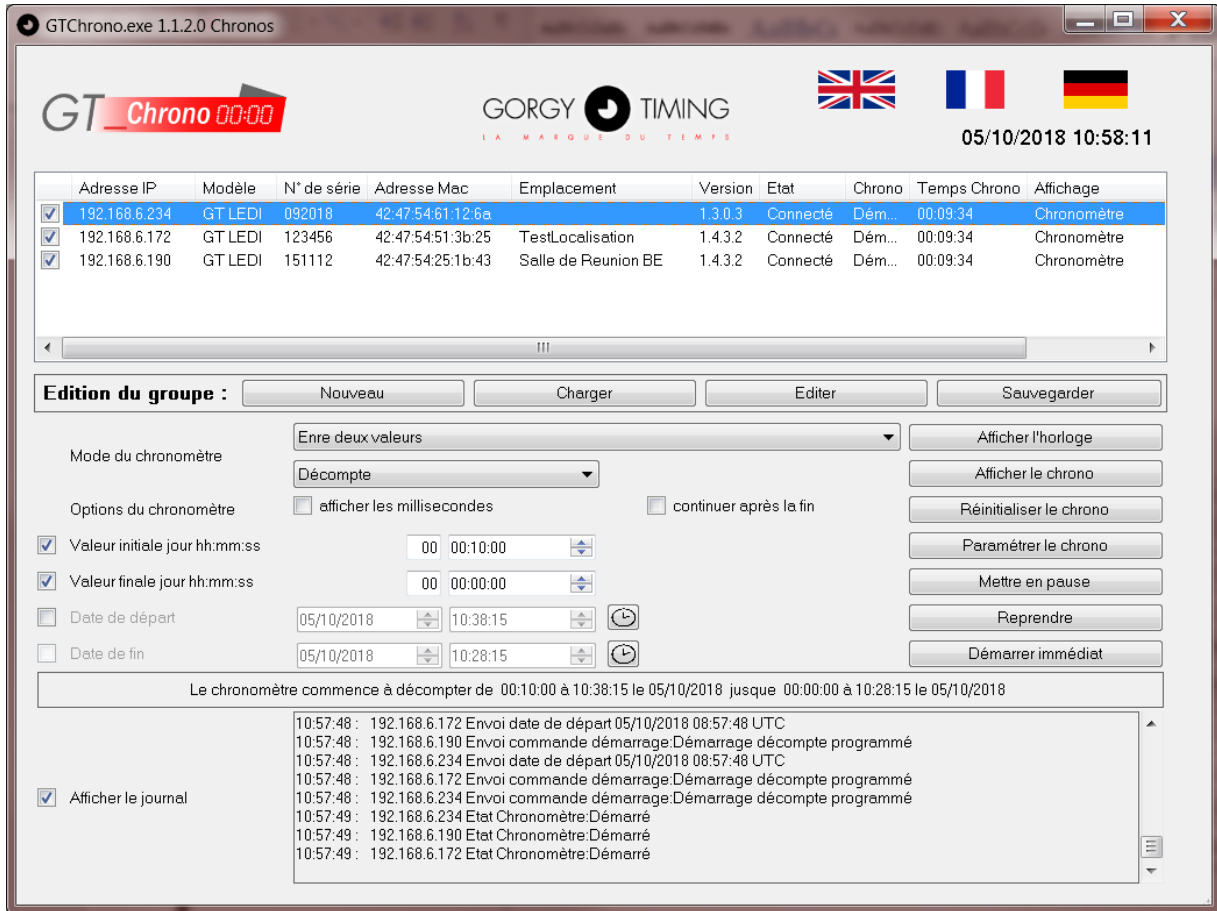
GTChrono.exe 1.1.2.0 Chronos

GT_Chrono 00:00

GORGY TIMING
LA MARQUE DU TEMPS

05/10/2018 10:58:11

| | Adresse IP | Modèle | N° de série | Adresse Mac | Emplacement | Version | Etat | Chrono | Temps Chrono | Affichage |
|---|---|---|---|---|---|---|---|---|---|---|
| ☑ | 192.168.6.234 | GT LEDI | 092018 | 42:47:54:61:12:6a | | 1.3.0.3 | Connecté | Dém... | 00:09:34 | Chronomètre |
| ☑ | 192.168.6.172 | GT LEDI | 123456 | 42:47:54:51:3b:25 | TestLocalisation | 1.4.3.2 | Connecté | Dém... | 00:09:34 | Chronomètre |
| ☑ | 192.168.6.190 | GT LEDI | 151112 | 42:47:54:25:1b:43 | Salle de Reunion BE | 1.4.3.2 | Connecté | Dém... | 00:09:34 | Chronomètre |

III

Edition du groupe : Nouveau Charger Editer Sauvegarder

Mode du chronomètre
Enre deux valeurs
Décompte
Afficher l'horloge
Afficher le chrono

Options du chronomètre
afficher les millisecondes
continuer après la fin
Réinitialiser le chrono

Valeur initiale jour hh:mm:ss 00 00:10:00
Paramétrer le chrono
Valeur finale jour hh:mm:ss 00 00:00:00
Mettre en pause
Date de départ 05/10/2018 10:38:15
Reprendre
Date de fin 05/10/2018 10:28:15
Démarrer immédiat

Le chronomètre commence à décompter de 00:10:00 à 10:38:15 le 05/10/2018 jusque 00:00:00 à 10:28:15 le 05/10/2018

Afficher le journal

10:57:48 : 192.168.6.172 Envoi date de départ 05/10/2018 08:57:48 UTC
10:57:48 : 192.168.6.190 Envoi commande démarrage:Démarrage décompte programmé
10:57:48 : 192.168.6.234 Envoi date de départ 05/10/2018 08:57:48 UTC
10:57:48 : 192.168.6.172 Envoi commande démarrage:Démarrage décompte programmé
10:57:48 : 192.168.6.234 Envoi commande démarrage:Démarrage décompte programmé
10:57:49 : 192.168.6.234 Etat Chronomètre:Démarré
10:57:49 : 192.168.6.190 Etat Chronomètre:Démarré
10:57:49 : 192.168.6.172 Etat Chronomètre:Démarré